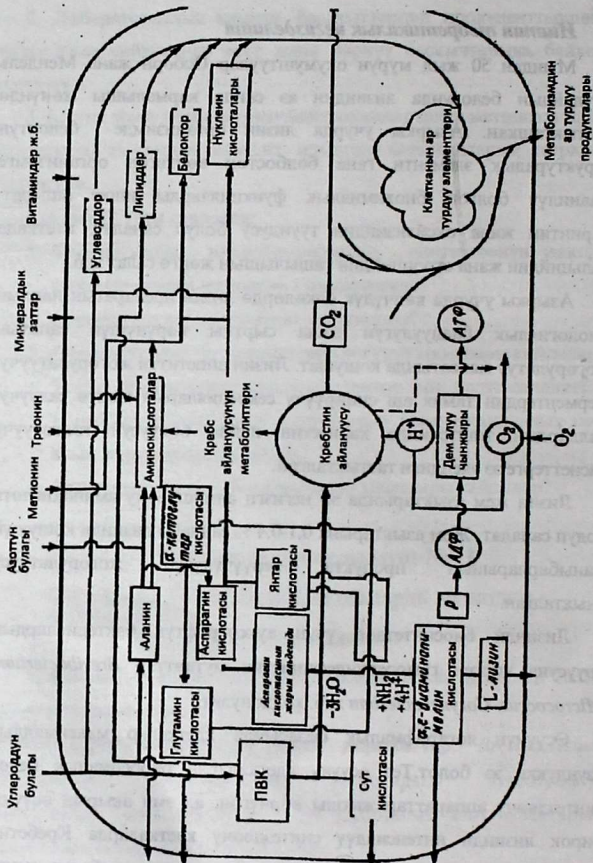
Углероддун булаты

Азоттун булаты

Метионин

Треонин

Минералдык заттар

Витаминдер ж.б.

Углеводдор

Липиддер

Белоктор

Нуклеин кислоталары

Метаболизмдин ар түрдүү продуктулары

Клетканын ар түрдүү элементтери

Аминокислоталар

Кребс айлануусунун метаболиттери

$CO_2$

$\alpha$-кетоглутар кислотасы

Аланин

Аспарагин кислотасы

Янтар кислотасы

Кребстин айлануусу

$H^+$

АТФ

Дем алуу чынжыры

$O_2$

$O_2$

АДФ

Р

Глутамин кислотасы

Аспарагин кислотасынын жарым альдегиди

$-3H_2O$

$+NH_3$
$+4H^+$

$\alpha,\varepsilon$-диаминопимелин кислотасы

L-лизин

ПВК

Сүт кислотасы

Изилдөө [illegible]

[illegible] 50 жыл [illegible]